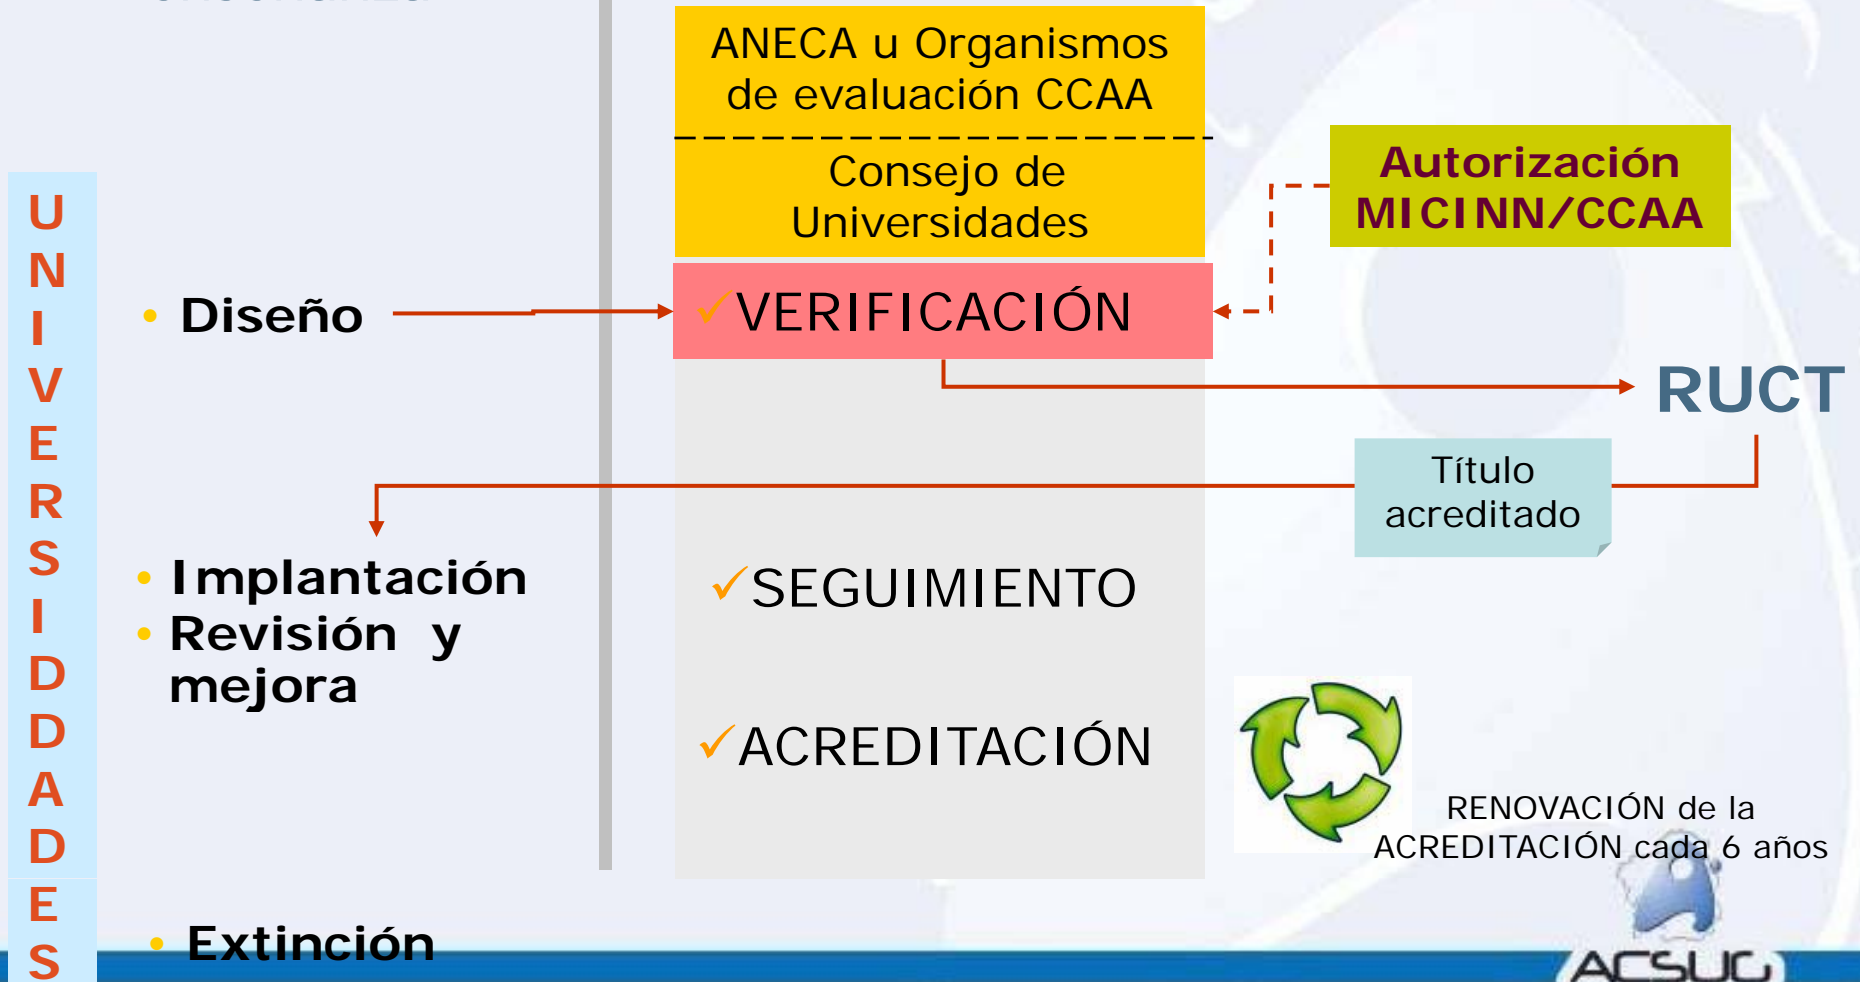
UNIVERSIDADES

• Diseño

• Implantación
• Revisión y mejora

• Extinción

ANECA u Organismos de evaluación CCAA

Consejo de Universidades

Autorización MICINN/CCAA

✓VERIFICACIÓN

RUCT

Título acreditado

✓SEGUIMIENTO

✓ACREDITACIÓN

RENOVACIÓN de la ACREDITACIÓN cada 6 años

ACSUG